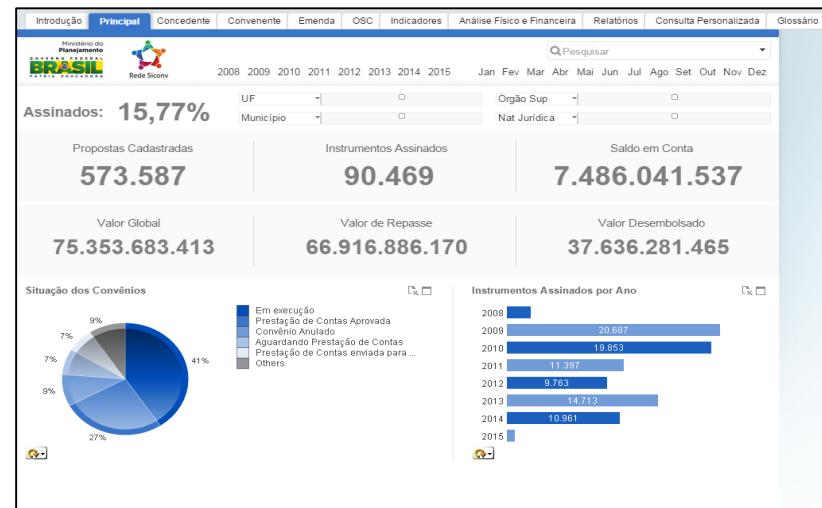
Introdução | Principal | Concedente | Convenente | Emenda | OSC | Indicadores | Análise Físico e Financeira | Relatórios | Consulta Personalizada | Glossário

Ministério do Planejamento
GOVERNO FEDERAL
BRASIL
PÁTRIA EDUCADORA

Rede Siconv

2008 2009 2010 2011 2012 2013 2014 2015

Pesquisar

Jan Fev Mar Abr Mai Jun Jul Ago Set Out Nov Dez

Assinados: 15,77%

UF
Município
Orgão Sup
Nat Jurídica

Propostas Cadastradas
573.587

Instrumentos Assinados
90.469

Saldo em Conta
7.486.041.537

Valor Global
75.353.683.413

Valor de Repasse
66.916.886.170

Valor Desembolsado
37.636.281.465

Situação dos Convênios

9%
7%
7%
9%
41%
27%

Em execução
Prestação de Contas Aprovada
Convênio Anulado
Aguardando Prestação de Contas
Prestação de Contas enviada para ...
Others

Instrumentos Assinados por Ano

2008
2009 20.687
2010 19.853
2011 11.397
2012 9.763
2013 14.713
2014 10.961
2015